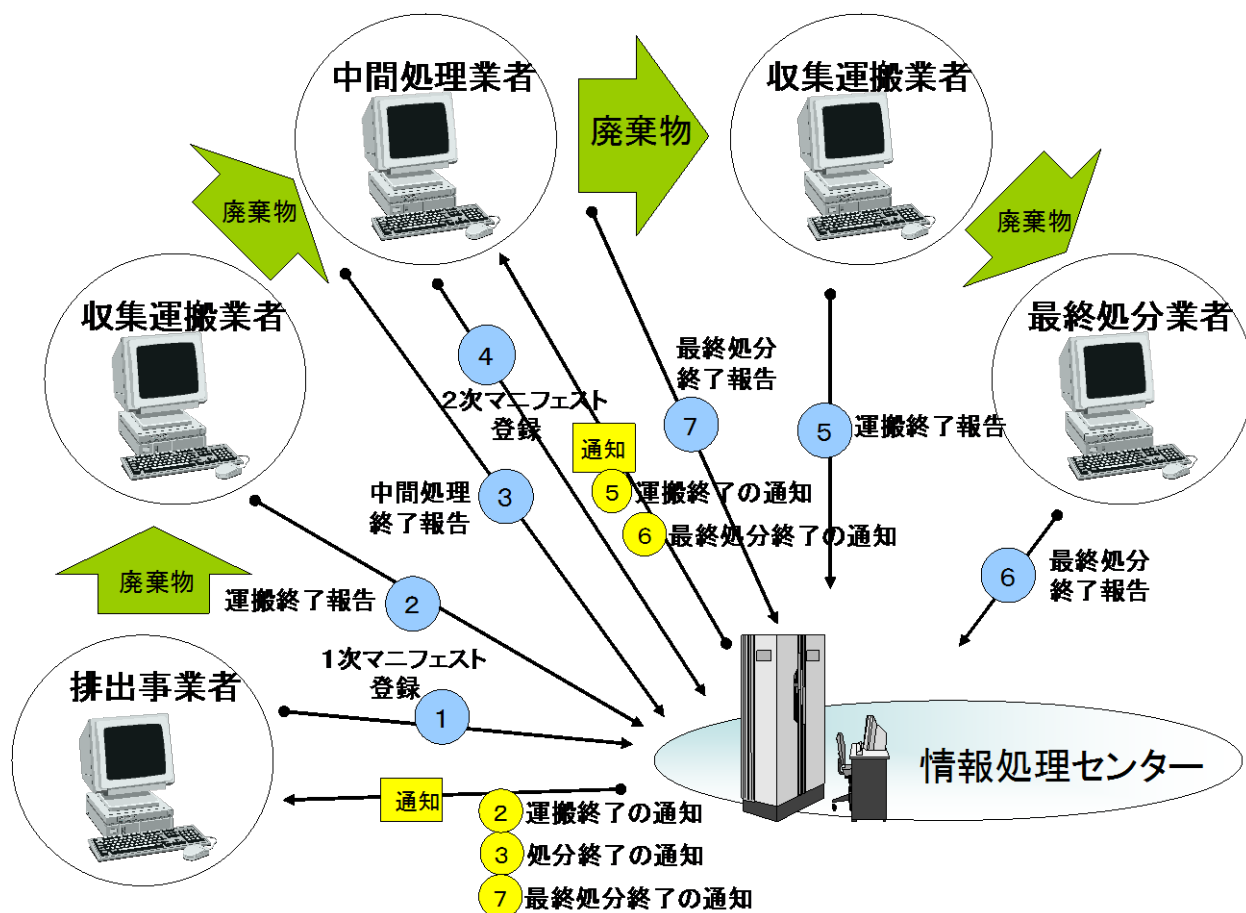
中間処理業者

廃棄物

収集運搬業者

廃棄物

廃棄物

収集運搬業者

最終処分業者

4
2次マニフェスト
登録

最終処分
終了報告
7

通知

5 運搬終了報告

中間処理
終了報告
3

5 運搬終了の通知
6 最終処分終了の通知

廃棄物

運搬終了報告 2

6 最終処分
終了報告

1次マニフェスト
登録
1

排出事業者

情報処理センター

通知

2 運搬終了の通知
3 処分終了の通知
7 最終処分終了の通知